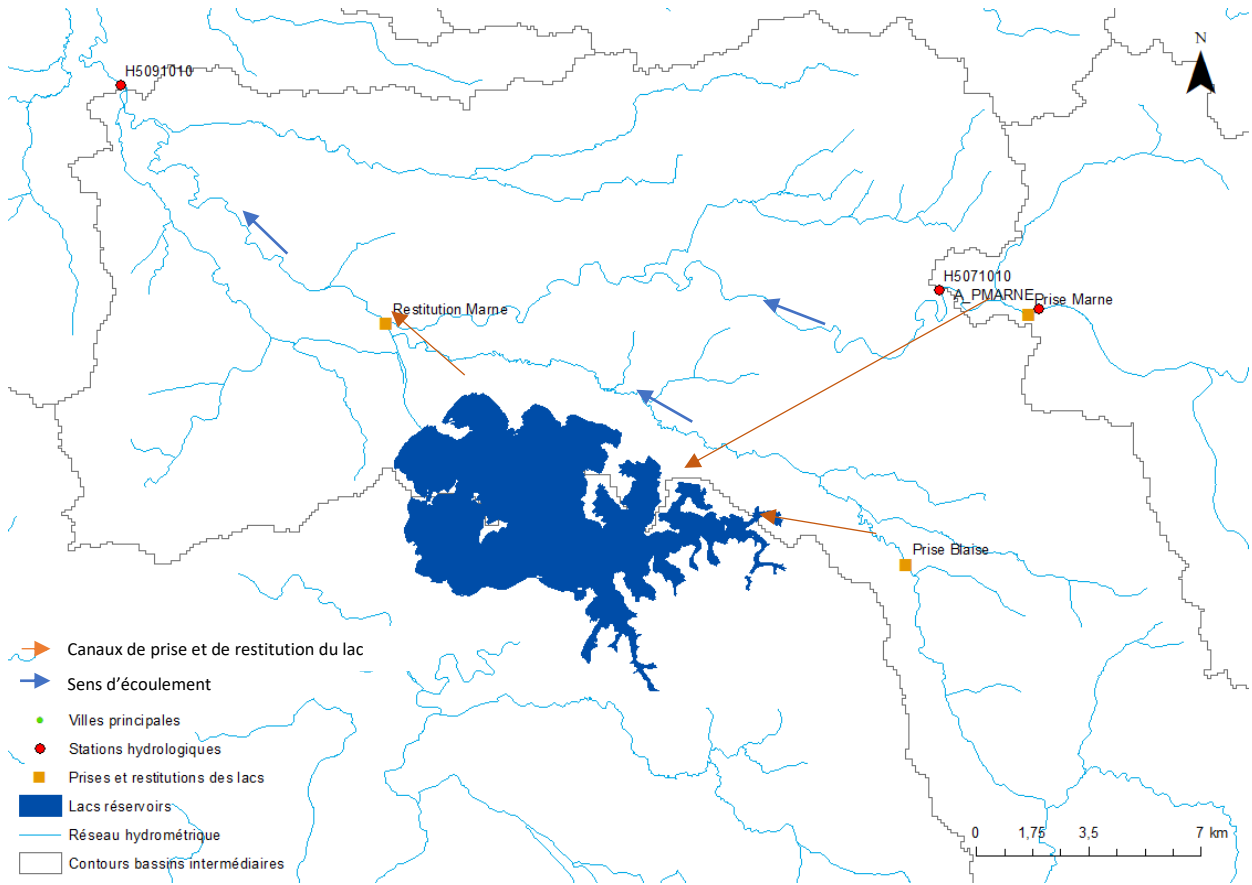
N

H5091010

H5071010
A_PMARNE
Prise Marne

Restitution Marne

Prise Blaise

Canaux de prise et de restitution du lac
Sens d’écoulement
Villes principales
Stations hydrologiques
Prises et restitutions des lacs
Lacs réservoirs
Réseau hydrométrique
Contours bassins intermédiaires

0 1,75 3,5 7 km